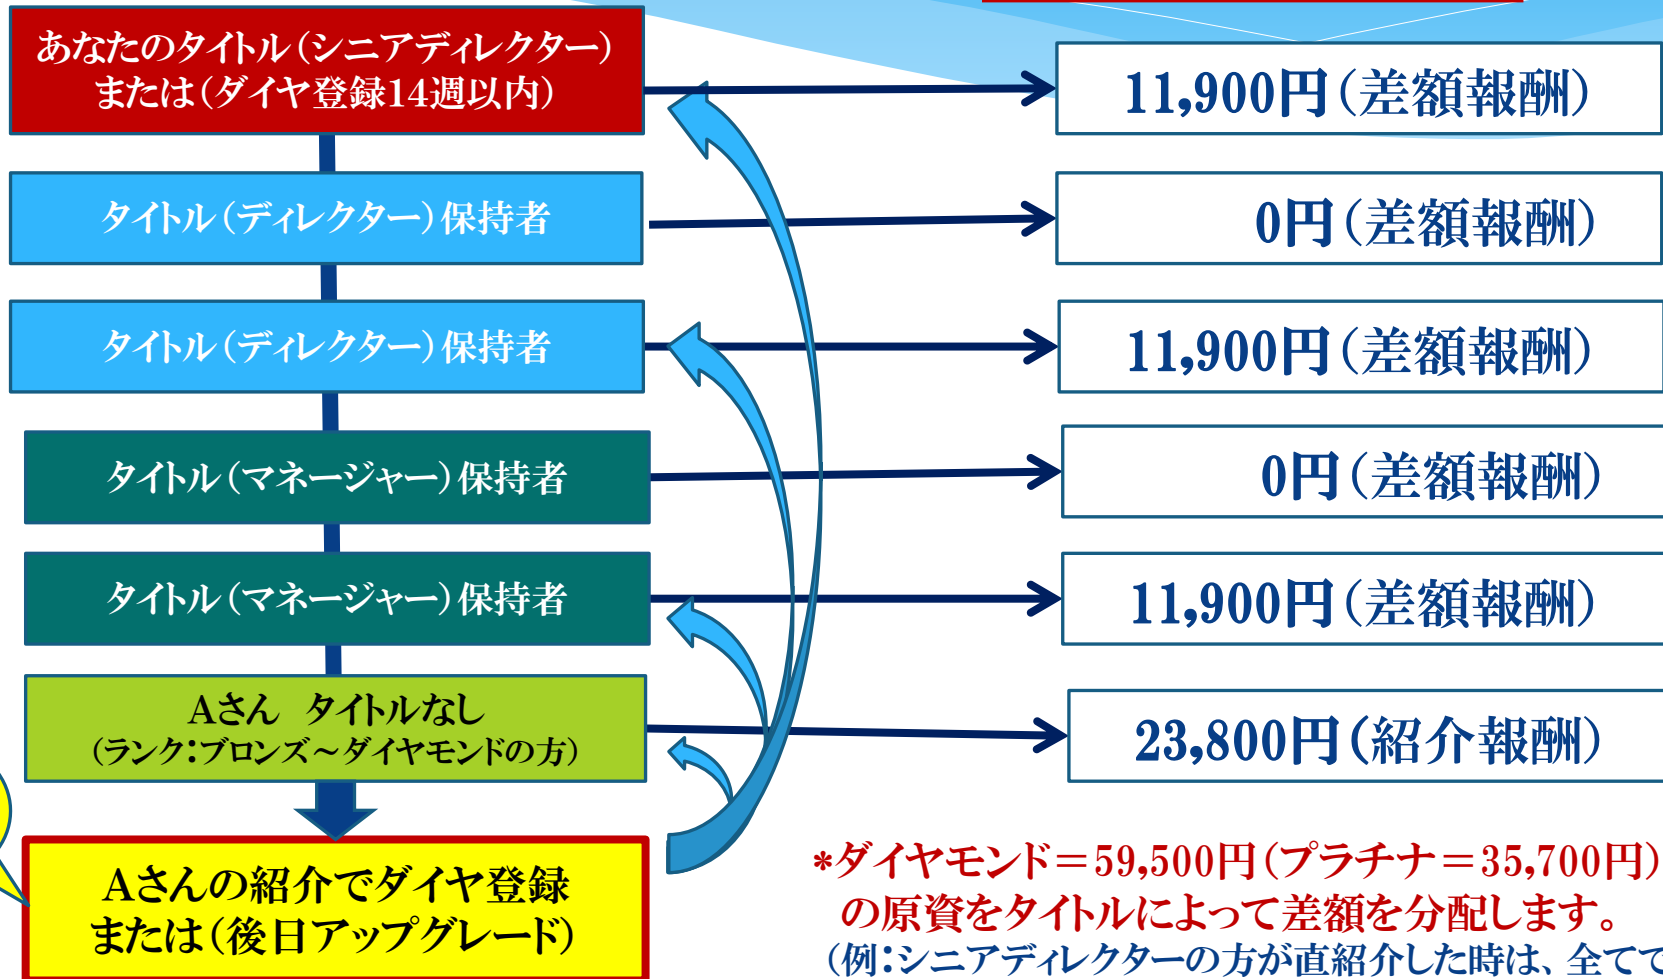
あなたのタイトル(シニアディレクター)または(ダイヤ登録14週以内)

11,900円(差額報酬)

タイトル(ディレクター)保持者

0円(差額報酬)

タイトル(ディレクター)保持者

11,900円(差額報酬)

タイトル(マネージャー)保持者

0円(差額報酬)

タイトル(マネージャー)保持者

11,900円(差額報酬)

Aさん タイトルなし
(ランク:ブロンズ~ダイヤモンドの方)

23,800円(紹介報酬)

Aさんの紹介でダイヤ登録
または(後日アップグレード)

*ダイヤモンド=59,500円(プラチナ=35,700円)
の原資をタイトルによって差額を分配します。
(例:シニアディレクターの方が直紹介した時は、全てて